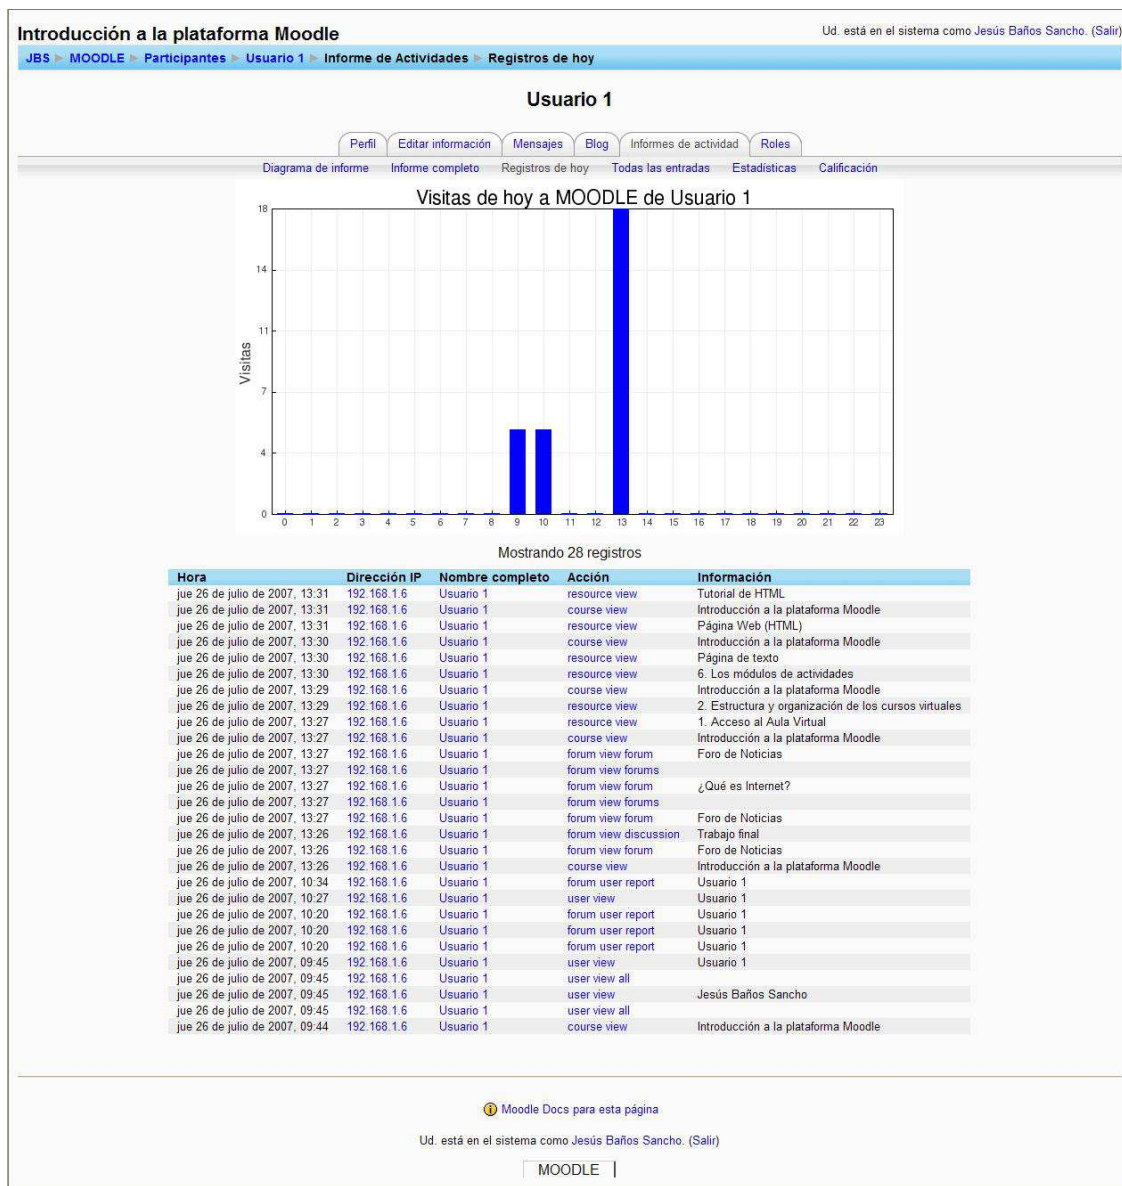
Introducción a la plataforma Moodle

Ud. está en el sistema como Jesús Baños Sancho. (Salir)

JBS ▸ MOODLE ▸ Participantes ▸ Usuario 1 ▸ Informe de Actividades ▸ Registros de hoy

Usuario 1

Perfil | Editar información | Mensajes | Blog | Informes de actividad | Roles

Diagrama de informe | Informe completo | Registros de hoy | Todas las entradas | Estadísticas | Calificación

Visitas de hoy a MOODLE de Usuario 1

Visitas

18
14
11
7
4
0

0 1 2 3 4 5 6 7 8 9 10 11 12 13 14 15 16 17 18 19 20 21 22 23

Mostrando 28 registros

| Hora | Dirección IP | Nombre completo | Acción | Información |
|---|---|---|---|---|
| jue 26 de julio de 2007, 13:31 | 192.168.1.6 | Usuario 1 | resource view | Tutorial de HTML |
| jue 26 de julio de 2007, 13:31 | 192.168.1.6 | Usuario 1 | course view | Introducción a la plataforma Moodle |
| jue 26 de julio de 2007, 13:31 | 192.168.1.6 | Usuario 1 | resource view | Página Web (HTML) |
| jue 26 de julio de 2007, 13:30 | 192.168.1.6 | Usuario 1 | course view | Introducción a la plataforma Moodle |
| jue 26 de julio de 2007, 13:30 | 192.168.1.6 | Usuario 1 | resource view | Página de texto |
| jue 26 de julio de 2007, 13:30 | 192.168.1.6 | Usuario 1 | resource view | 6. Los módulos de actividades |
| jue 26 de julio de 2007, 13:29 | 192.168.1.6 | Usuario 1 | course view | Introducción a la plataforma Moodle |
| jue 26 de julio de 2007, 13:29 | 192.168.1.6 | Usuario 1 | resource view | 2. Estructura y organización de los cursos virtuales |
| jue 26 de julio de 2007, 13:27 | 192.168.1.6 | Usuario 1 | resource view | 1. Acceso al Aula Virtual |
| jue 26 de julio de 2007, 13:27 | 192.168.1.6 | Usuario 1 | course view | Introducción a la plataforma Moodle |
| jue 26 de julio de 2007, 13:27 | 192.168.1.6 | Usuario 1 | forum view forum | Foro de Noticias |
| jue 26 de julio de 2007, 13:27 | 192.168.1.6 | Usuario 1 | forum view forums | |
| jue 26 de julio de 2007, 13:27 | 192.168.1.6 | Usuario 1 | forum view forum | ¿Qué es Internet? |
| jue 26 de julio de 2007, 13:27 | 192.168.1.6 | Usuario 1 | forum view forums | |
| jue 26 de julio de 2007, 13:27 | 192.168.1.6 | Usuario 1 | forum view forum | Foro de Noticias |
| jue 26 de julio de 2007, 13:26 | 192.168.1.6 | Usuario 1 | forum view discussion | Trabajo final |
| jue 26 de julio de 2007, 13:26 | 192.168.1.6 | Usuario 1 | forum view forum | Foro de Noticias |
| jue 26 de julio de 2007, 13:26 | 192.168.1.6 | Usuario 1 | course view | Introducción a la plataforma Moodle |
| jue 26 de julio de 2007, 10:34 | 192.168.1.6 | Usuario 1 | forum user report | Usuario 1 |
| jue 26 de julio de 2007, 10:27 | 192.168.1.6 | Usuario 1 | user view | Usuario 1 |
| jue 26 de julio de 2007, 10:20 | 192.168.1.6 | Usuario 1 | forum user report | Usuario 1 |
| jue 26 de julio de 2007, 10:20 | 192.168.1.6 | Usuario 1 | forum user report | Usuario 1 |
| jue 26 de julio de 2007, 10:20 | 192.168.1.6 | Usuario 1 | forum user report | Usuario 1 |
| jue 26 de julio de 2007, 09:45 | 192.168.1.6 | Usuario 1 | user view | Usuario 1 |
| jue 26 de julio de 2007, 09:45 | 192.168.1.6 | Usuario 1 | user view all | |
| jue 26 de julio de 2007, 09:45 | 192.168.1.6 | Usuario 1 | user view | Jesús Baños Sancho |
| jue 26 de julio de 2007, 09:45 | 192.168.1.6 | Usuario 1 | user view all | |
| jue 26 de julio de 2007, 09:44 | 192.168.1.6 | Usuario 1 | course view | Introducción a la plataforma Moodle |

Moodle Docs para esta página

Ud. está en el sistema como Jesús Baños Sancho. (Salir)

MOODLE